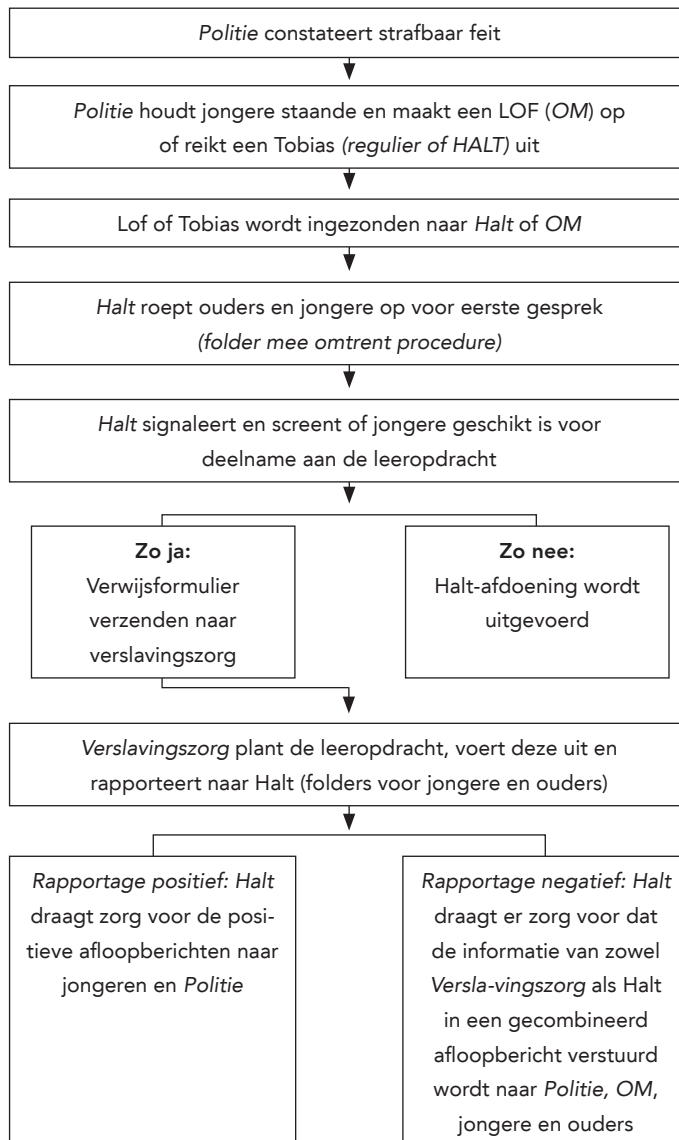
Politie constateert strafbaar feit

Politie houdt jongere staande en maakt een LOF (OM) op of reikt een Tobias (regulier of HALT) uit

Lof of Tobias wordt ingezonden naar Halt of OM

Halt roept ouders en jongere op voor eerste gesprek (folder mee omtrent procedure)

Halt signaleert en screent of jongere geschikt is voor deelname aan de leeropdracht

**Zo ja:** Verwijsformulier verzenden naar verslavingszorg

**Zo nee:** Halt-afdoening wordt uitgevoerd

Verslavingszorg plant de leeropdracht, voert deze uit en rapporteert naar Halt (folders voor jongere en ouders)

Rapportage positief: Halt draagt zorg voor de positieve afloopberichten naar jongeren en Politie

Rapportage negatief: Halt draagt er zorg voor dat de informatie van zowel Versla-vingszorg als Halt in een gecombineerd afloopbericht verstuurd wordt naar Politie, OM, jongere en ouders